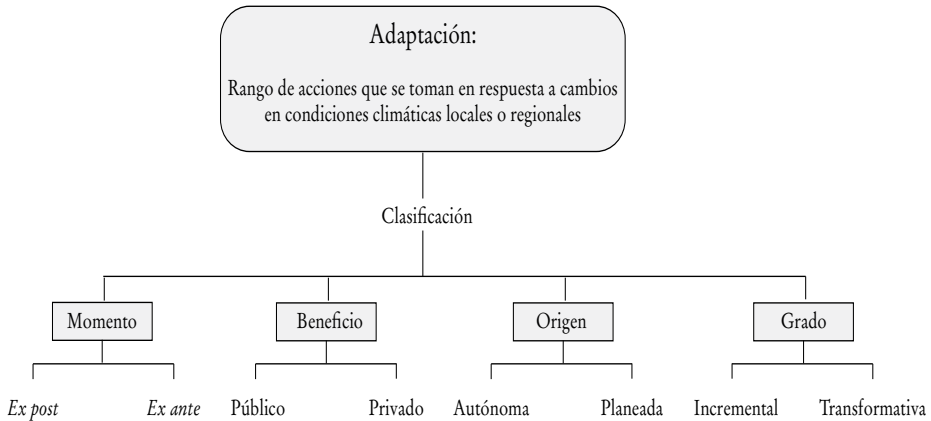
Adaptación:

Rango de acciones que se toman en respuesta a cambios en condiciones climáticas locales o regionales

Clasificación

Momento

Ex post

Ex ante

Beneficio

Público

Privado

Origen

Autónoma

Planeada

Grado

Incremental

Transformativa